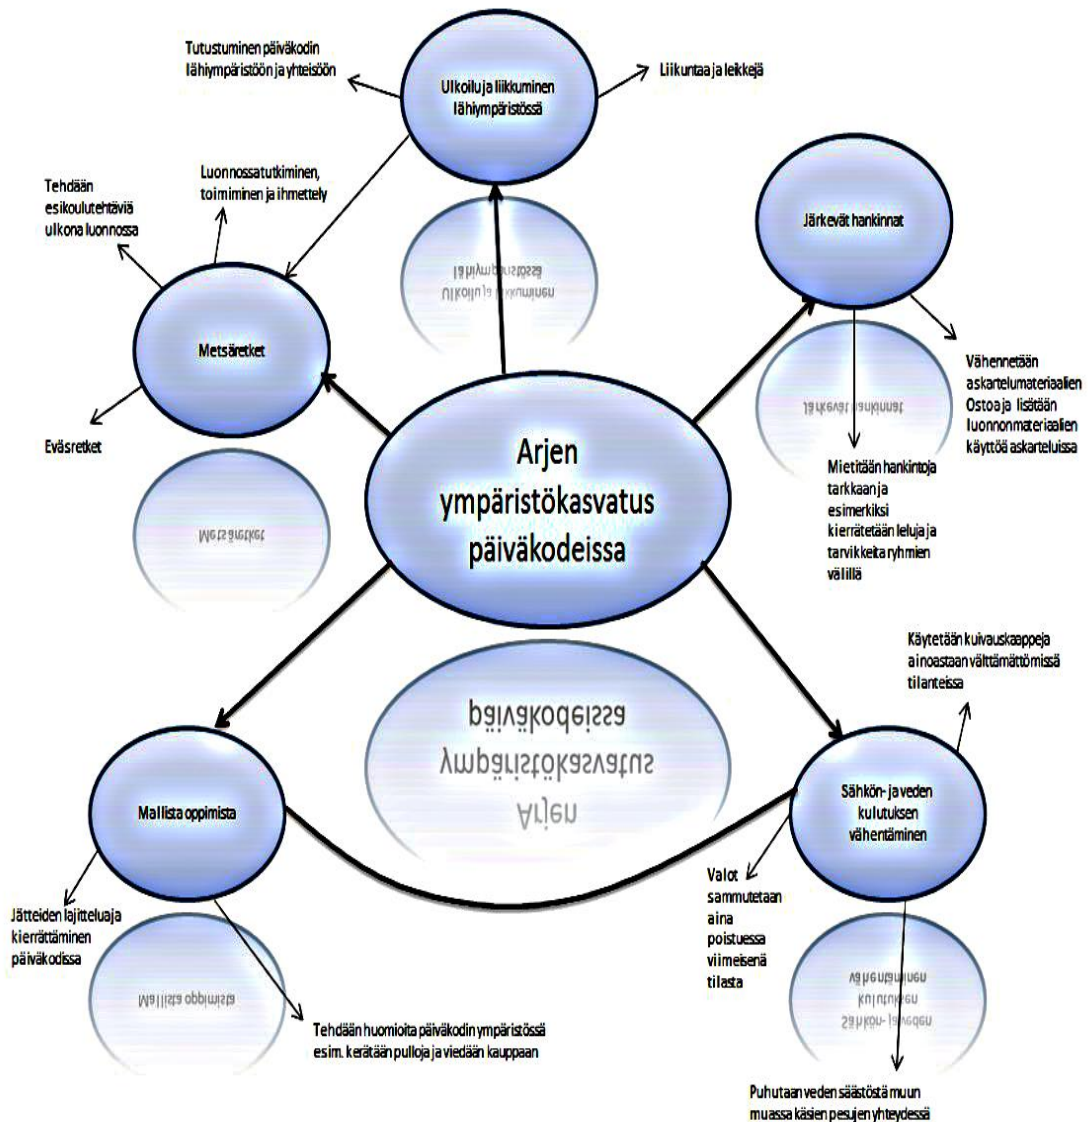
Tutustuminen päiväkodin lähiympäristöön ja yhteisöön

Ulkoilu ja liikkuminen lähiympäristössä

Liikuntaa ja leikkejä

Luonnossatutkiminen, toimiminen ja ihmettely

Tehdään esikoulutehtäviä ulkona luonnossa

Järkevät hankinnat

Metsäretket

Vähennetään askartelumateriaalien Ostoa ja lisätään luonnonmateriaalien käyttöä askarteluissa

Eväsretket

Arjen ympäristökasvatus päiväkodeissa

Mietitään hankintoja tarkkaan ja esimerkiksi kierrätetään leluja ja tarvikkeita ryhmien välillä

Käytetään kuivauskaappeja ainoastaan välttämättömissä tilanteissa

Mallista oppimista

Sähkön- ja veden kulutuksen vähentäminen

Valot sammutetaan aina poistuessa viimeisenä tilasta

Jätteiden lajittelu ja kierrättäminen päiväkodissa

Tehdään huomioita päiväkodin ympäristössä esim. kerätään pulloja ja viedään kauppaan

Puhutaan veden säästöstä muun muassa käsien pesujen yhteydessä